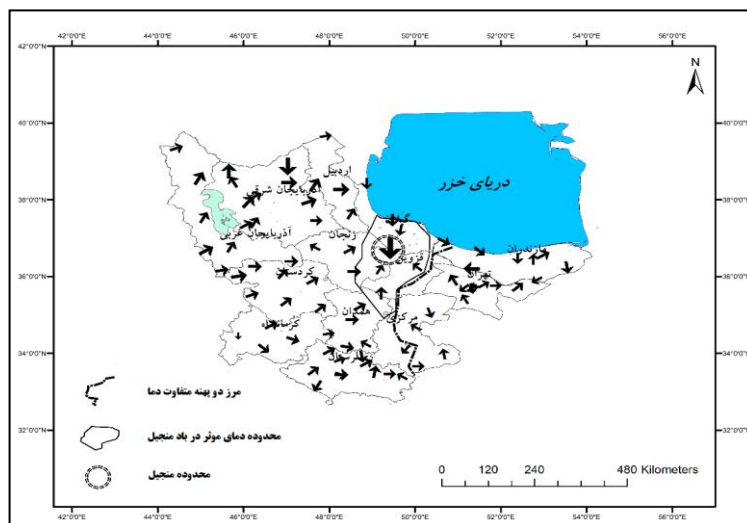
42°0'0"E 44°0'0"E 46°0'0"E 48°0'0"E 50°0'0"E 52°0'0"E 54°0'0"E 56°0'0"E

42°0'0"N 40°0'0"N 38°0'0"N 36°0'0"N 34°0'0"N 32°0'0"N

N

دریای خزر

اردبیل

آذربایجان شرقی

آذربایجان غربی

زنجان

گیلان

قزوین

مازندران

تهران

کردستان

همدان

کرمانشاه

مرکزی

لرستان

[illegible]

مرز دو پهنه متفاوت دما

محدوده دمای موثر در باد منجیل

محدوده منجیل

0 120 240 480 Kilometers